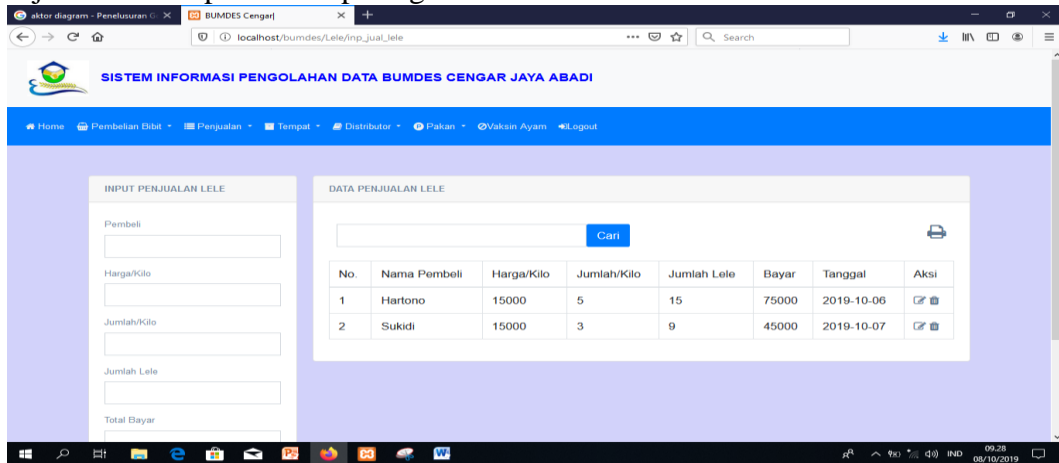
aktor diagram - Penelusuran G
BUMDES Cengar|
localhost/bumdes/Lele/inp_jual_lele
Search

SISTEM INFORMASI PENGOLAHAN DATA BUMDES CENGAR JAYA ABADI

Home  Pembelian Bibit  Penjualan  Tempat  Distributor  Pakan  Vaksin Ayam  Logout

INPUT PENJUALAN LELE

Pembeli

Harga/Kilo

Jumlah/Kilo

Jumlah Lele

Total Bayar

DATA PENJUALAN LELE

Cari

| No. | Nama Pembeli | Harga/Kilo | Jumlah/Kilo | Jumlah Lele | Bayar | Tanggal | Aksi |
|---|---|---|---|---|---|---|---|
| 1 | Hartono | 15000 | 5 | 15 | 75000 | 2019-10-06 | |
| 2 | Sukidi | 15000 | 3 | 9 | 45000 | 2019-10-07 | |

IND 09.28 08/10/2019